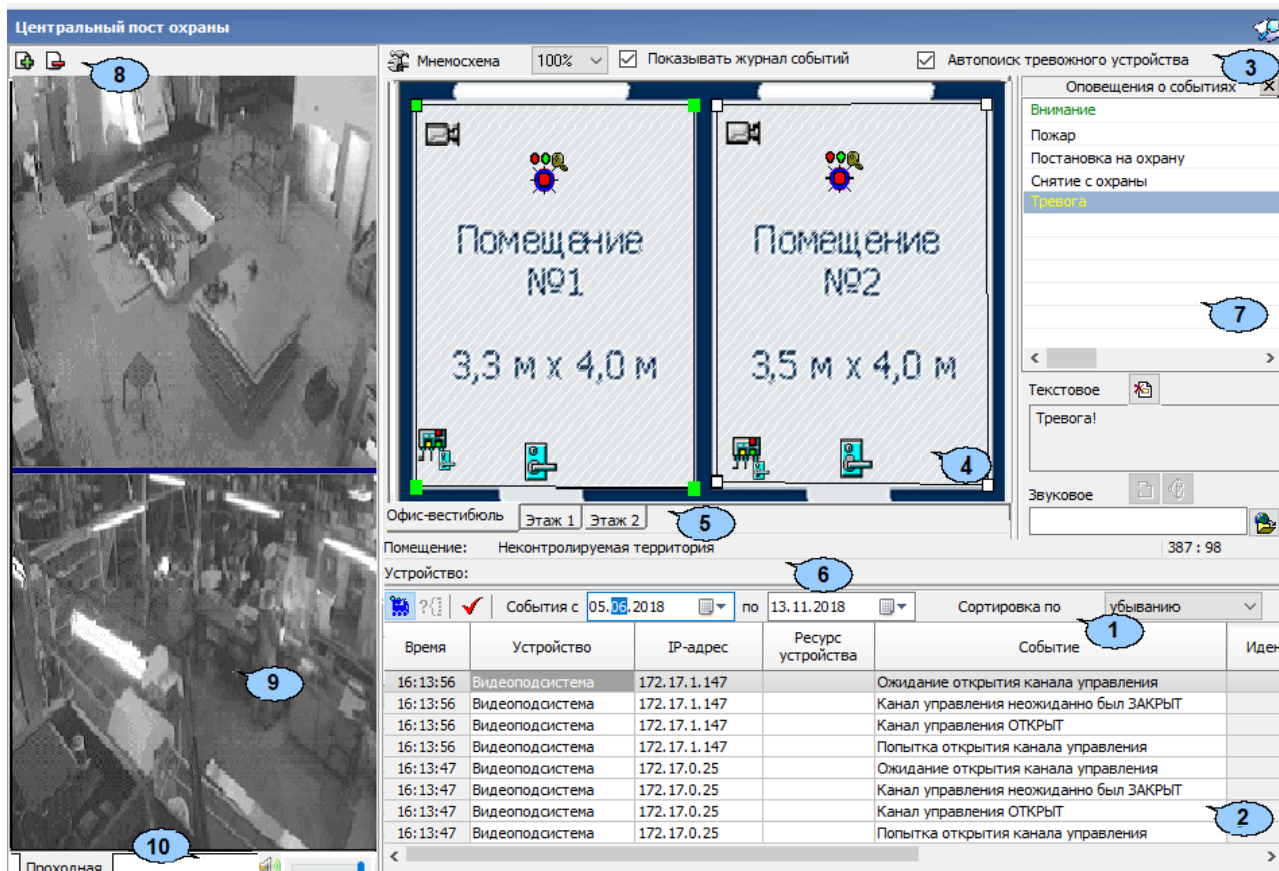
Центральный пост охраны

8

Мнемосхема 100% Показывать журнал событий Автопоиск тревожного устройства 3

Помещение №1

3,3 м х 4,0 м

Помещение №2

3,5 м х 4,0 м

4

Офис-вестибюль Этаж 1 Этаж 2 5

Оповещения о событиях
Внимание
Пожар
Постановка на охрану
Снятие с охраны
Тревога

7

Текстовое
Тревога!

Звуковое

Помещение: Неконтролируемая территория 387 : 98

Устройство: 6

События с 05.06.2018 по 13.11.2018 Сортировка по убыванию 1

| Время | Устройство | IP-адрес | Ресурс устройства | Событие | Иден |
|---|---|---|---|---|---|
| 16:13:56 | Видеоподсистема | 172.17.1.147 | | Ожидание открытия канала управления | |
| 16:13:56 | Видеоподсистема | 172.17.1.147 | | Канал управления неожиданно был ЗАКРЫТ | |
| 16:13:56 | Видеоподсистема | 172.17.1.147 | | Канал управления ОТКРЫТ | |
| 16:13:56 | Видеоподсистема | 172.17.1.147 | | Попытка открытия канала управления | |
| 16:13:47 | Видеоподсистема | 172.17.0.25 | | Ожидание открытия канала управления | |
| 16:13:47 | Видеоподсистема | 172.17.0.25 | | Канал управления неожиданно был ЗАКРЫТ | |
| 16:13:47 | Видеоподсистема | 172.17.0.25 | | Канал управления ОТКРЫТ | |
| 16:13:47 | Видеоподсистема | 172.17.0.25 | | Попытка открытия канала управления | |

2

9

10

Проходная